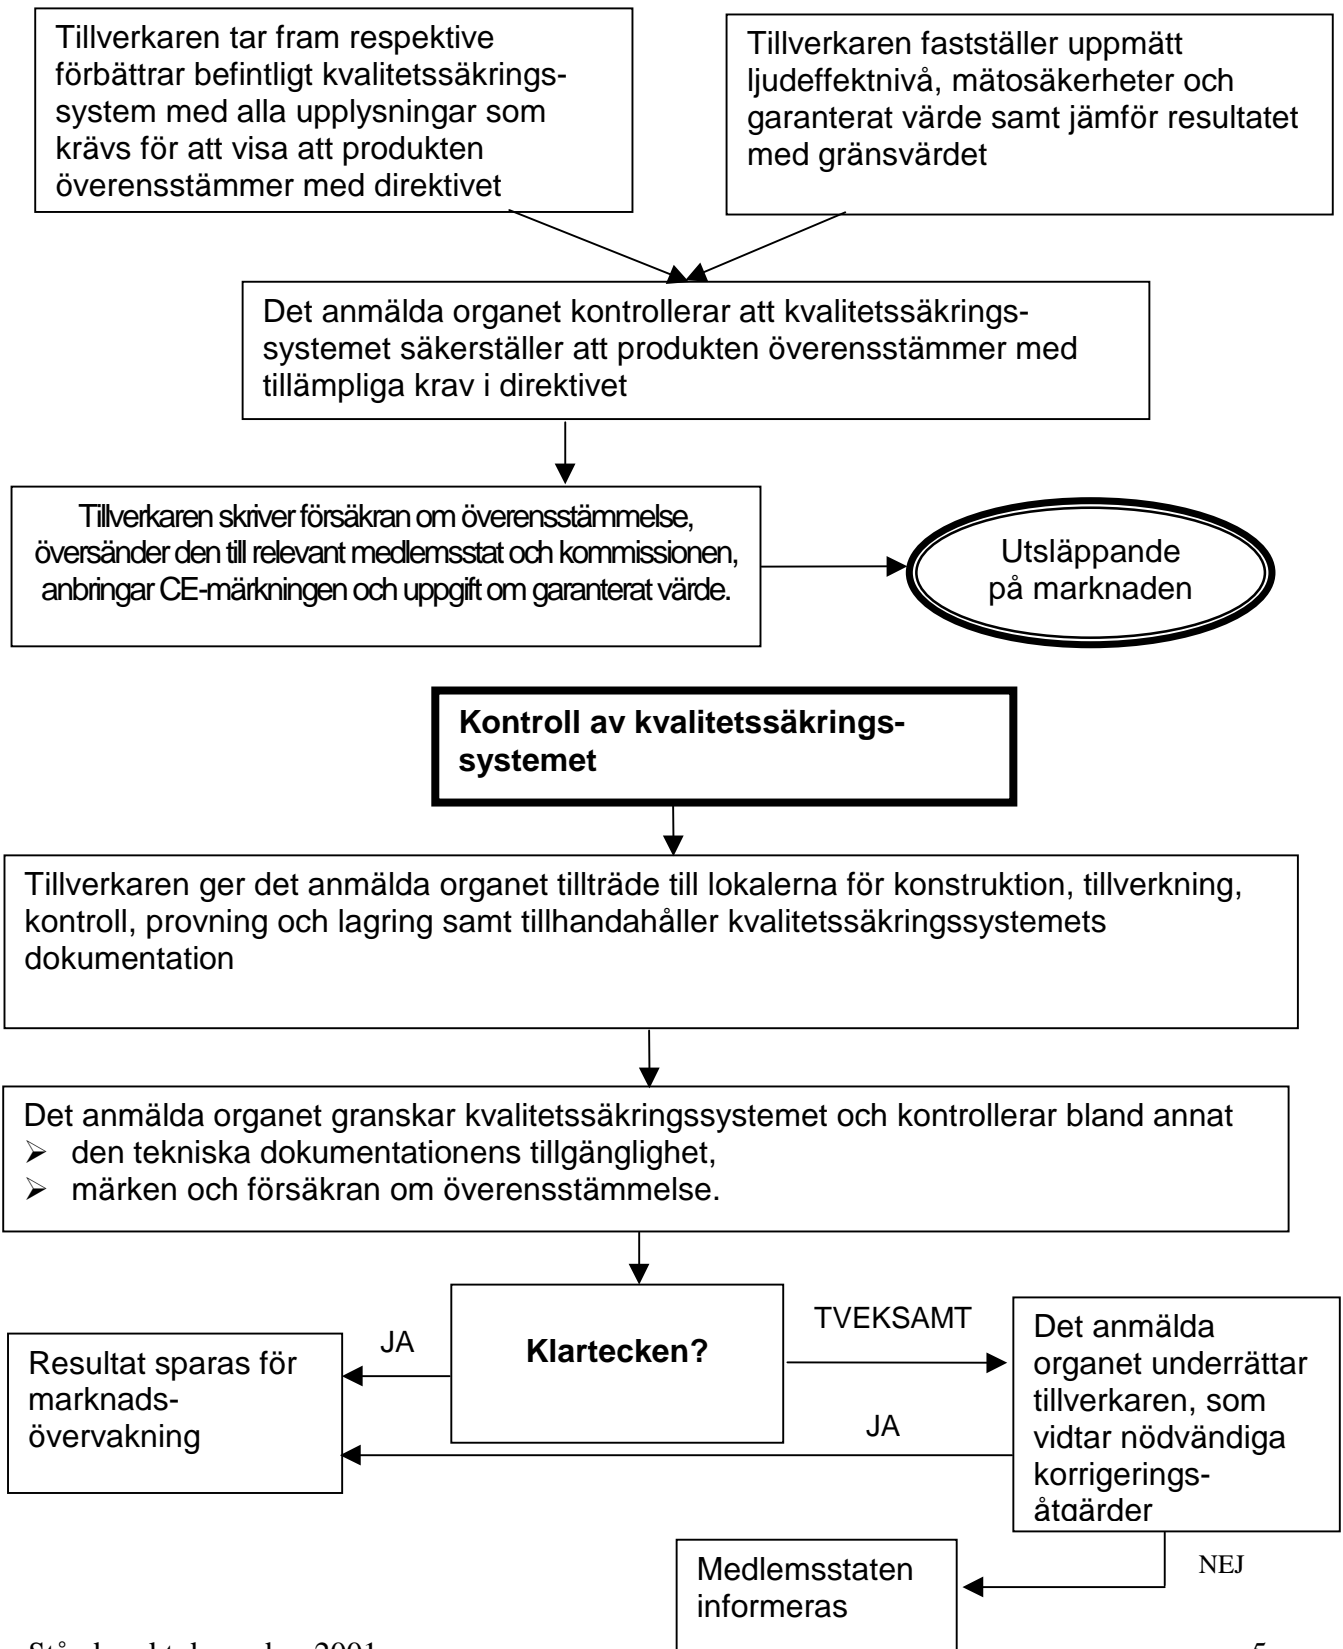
Tillverkaren tar fram respektive förbättrar befintligt kvalitetssäkringssystem med alla upplysningar som krävs för att visa att produkten överensstämmer med direktivet

Tillverkaren fastställer uppmätt ljudeffektnivå, mätosäkerheter och garanterat värde samt jämför resultatet med gränsvärdet

Det anmälda organet kontrollerar att kvalitetssäkringssystemet säkerställer att produkten överensstämmer med tillämpliga krav i direktivet

Tillverkaren skriver försäkran om överensstämmelse, översänder den till relevant medlemsstat och kommissionen, anbringar CE-märkningen och uppgift om garanterat värde.

Utsläppande på marknaden

**Kontroll av kvalitetssäkringssystemet**

Tillverkaren ger det anmälda organet tillträde till lokalerna för konstruktion, tillverkning, kontroll, provning och lagring samt tillhandahåller kvalitetssäkringssystemets dokumentation

Det anmälda organet granskar kvalitetssäkringssystemet och kontrollerar bland annat
➢ den tekniska dokumentationens tillgänglighet,
➢ märken och försäkran om överensstämmelse.

JA

Resultat sparas för marknadsövervakning

**Klartecken?**

TVEKSAMT

Det anmälda organet underrättar tillverkaren, som vidtar nödvändiga korrigeringsåtgärder

JA

NEJ

Medlemsstaten informeras

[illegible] 2001

5